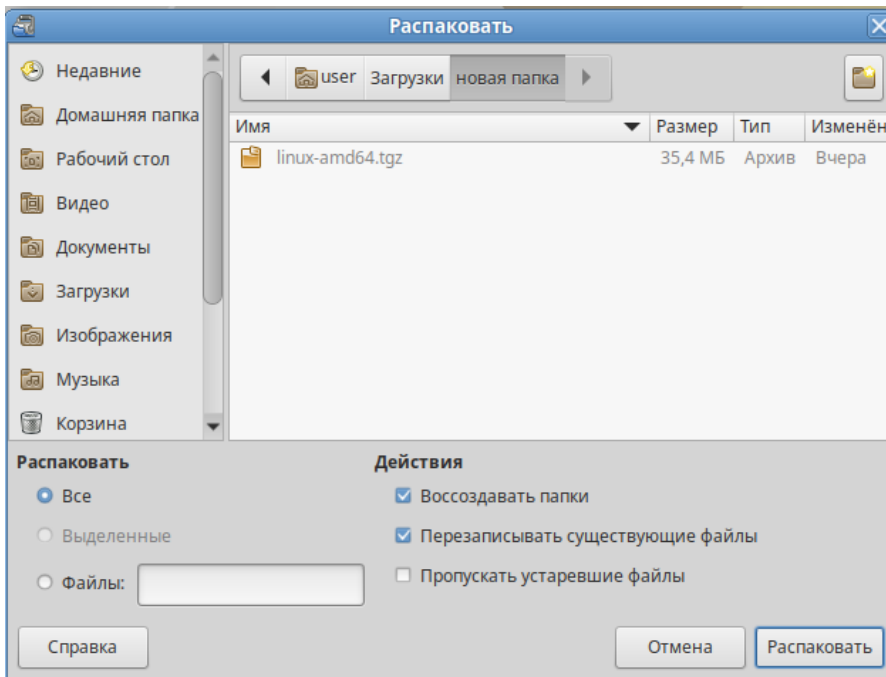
Распаковать

Недавние
Домашняя папка
Рабочий стол
Видео
Документы
Загрузки
Изображения
Музыка
Корзина

user Загрузки новая папка

| Имя | Размер | Тип | Изменён |
|---|---|---|---|
| linux-amd64.tgz | 35,4 МБ | Архив | Вчера |

Распаковать
Все
Выделенные
Файлы:

Действия
Воссоздавать папки
Перезаписывать существующие файлы
Пропускать устаревшие файлы

Справка
Отмена
Распаковать